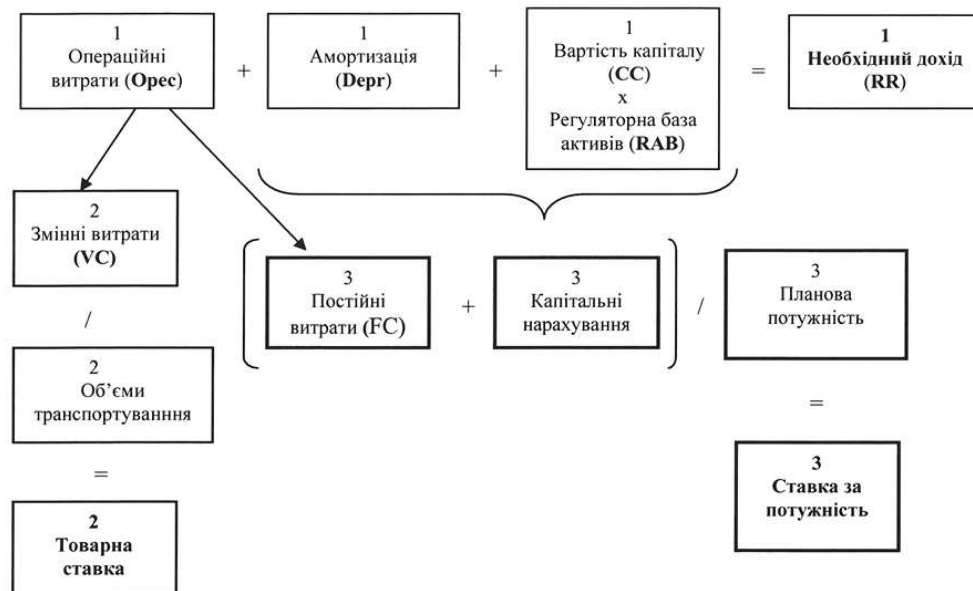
1
Операційні витрати (**Opec**)

+

1
Амортизація (**Depr**)

+

1
Вартість капіталу (**CC**)
x
Регуляторна база активів (**RAB**)

=

**1**
**Необхідний дохід (RR)**

2
Змінні витрати (**VC**)

/

2
Об'єми транспортуванння

=

**2**
**Товарна ставка**

3
Постійні витрати (FC)

+

3
Капітальні нарахування

/

3
Планова потужність

=

**3**
**Ставка за потужність**